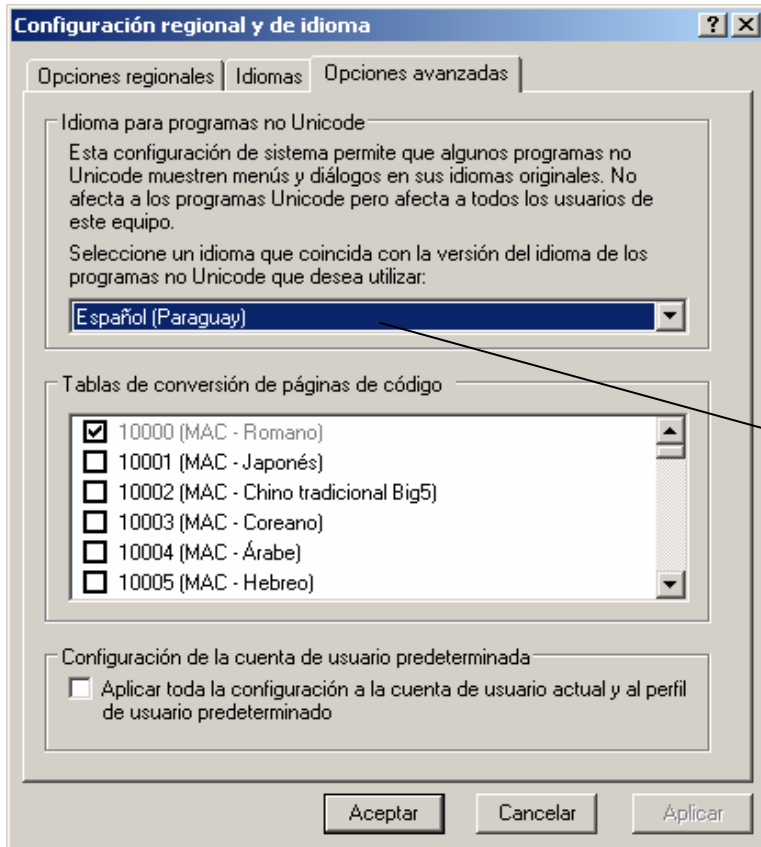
Configuración regional y de idioma

? X

Opciones regionales | Idiomas | Opciones avanzadas

Idioma para programas no Unicode

Esta configuración de sistema permite que algunos programas no Unicode muestren menús y diálogos en sus idiomas originales. No afecta a los programas Unicode pero afecta a todos los usuarios de este equipo.

Seleccione un idioma que coincida con la versión del idioma de los programas no Unicode que desea utilizar:

Español (Paraguay)

Tablas de conversión de páginas de código

10000 (MAC - Romano)
10001 (MAC - Japonés)
10002 (MAC - Chino tradicional Big5)
10003 (MAC - Coreano)
10004 (MAC - Árabe)
10005 (MAC - Hebreo)

Configuración de la cuenta de usuario predeterminada

Aplicar toda la configuración a la cuenta de usuario actual y al perfil de usuario predeterminado

Aceptar | Cancelar | Aplicar